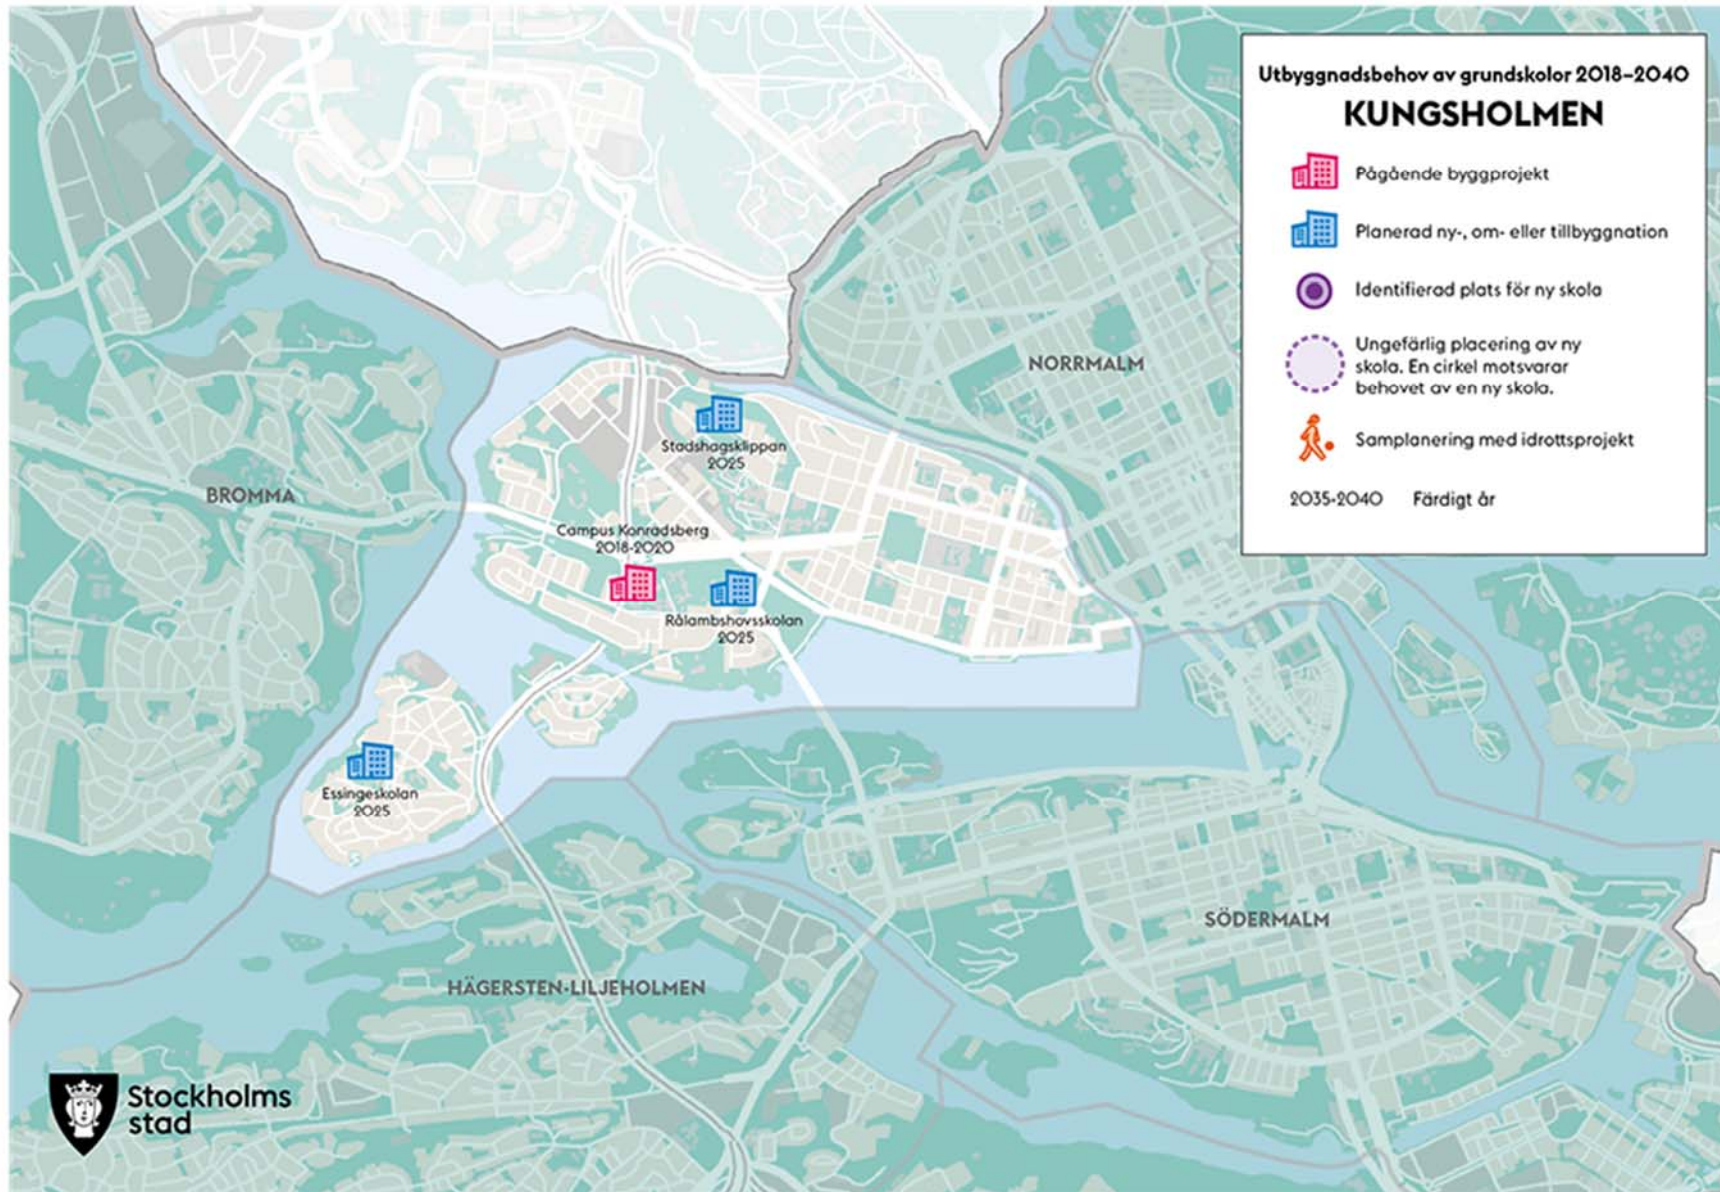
Utbyggnadsbehov av grundskolor 2018–2040
KUNGSHOLMEN

Pågående byggprojekt

Planerad ny-, om- eller tillbyggnation

Identifierad plats för ny skola

Ungefärlig placering av ny skola. En cirkel motsvarar behovet av en ny skola.

Samplanering med idrottsprojekt

2035-2040 Färdigt år

NORRMALM

Stadshagsklippan 2025

BROMMA

Campus Konradsberg 2018-2020

Rålambshovsskolan 2025

Essingeskolan 2025

SÖDERMALM

HÄGERSTEN-LILJEHOLMEN

Stockholms stad